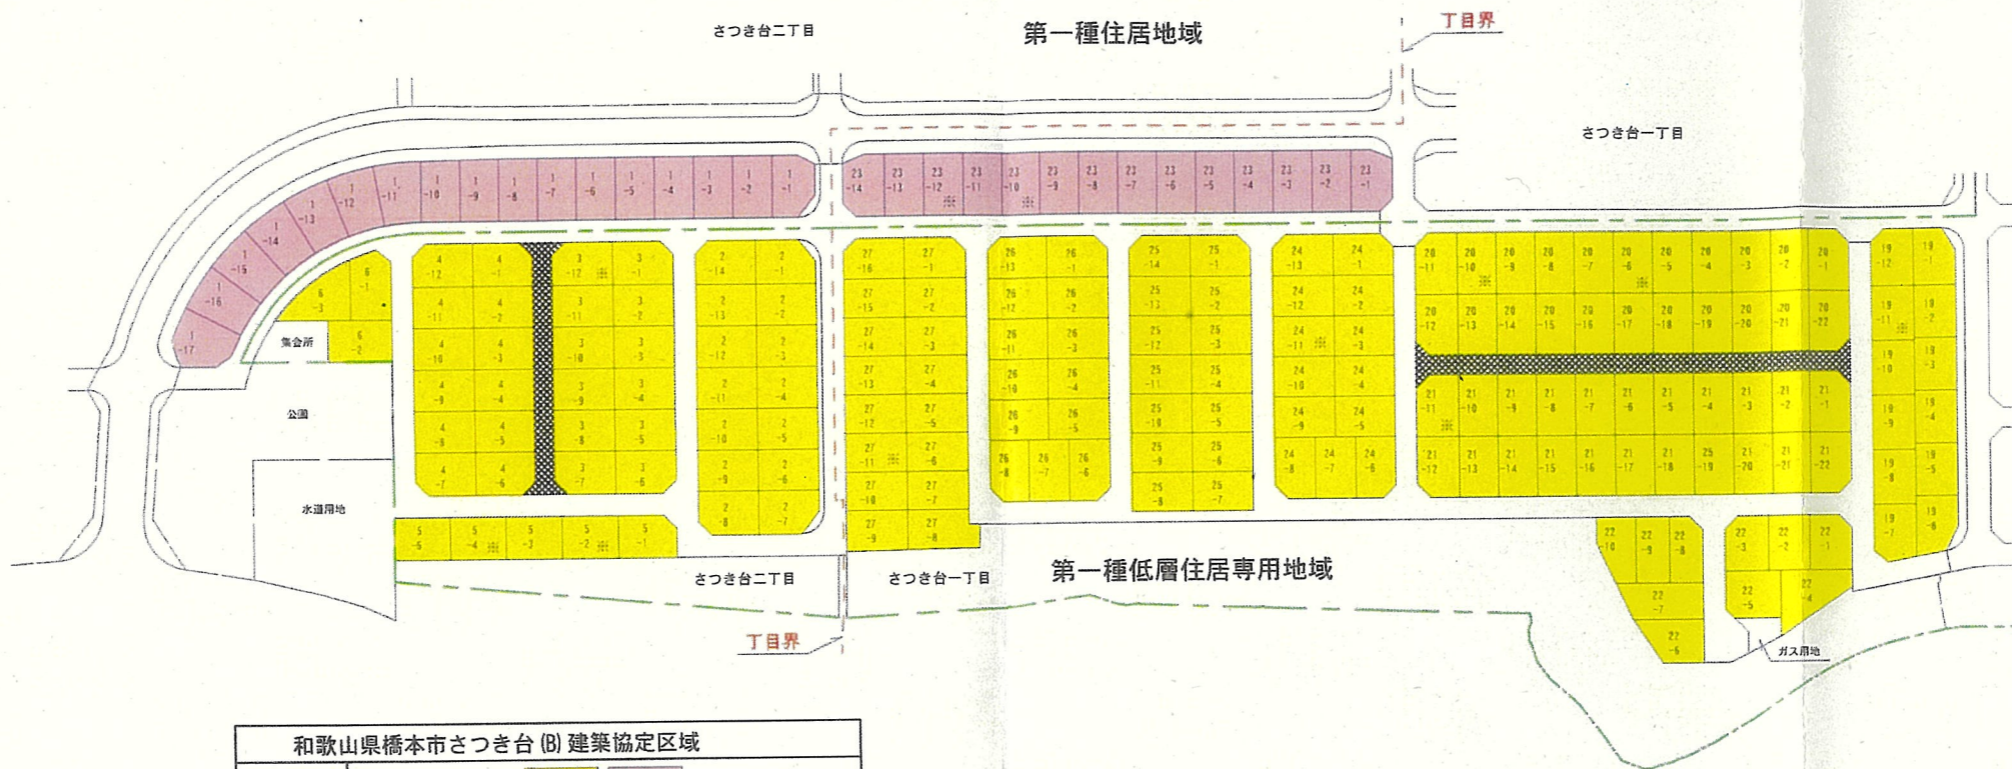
さつき台二丁目

第一種住居地域

丁目界

さつき台一丁目

1-17 1-16 1-15 1-14 1-13 1-12 1-11 1-10 1-9 1-8 1-7 1-6 1-5 1-4 1-3 1-2 1-1

23-14 23-13 23-12 23-11 23-10 23-9 23-8 23-7 23-6 23-5 23-4 23-3 23-2 23-1

6-1 6-3 6-2

集会所

公園

水道用地

4-12 4-1 4-11 4-2 4-10 4-3 4-9 4-4 4-8 4-5 4-7 4-6

3-12 3-1 3-11 3-2 3-10 3-3 3-9 3-4 3-8 3-5 3-7 3-6

2-14 2-1 2-13 2-2 2-12 2-3 2-11 2-4 2-10 2-5 2-9 2-6 2-8 2-7

27-16 27-1 27-15 27-2 27-14 27-3 27-13 27-4 27-12 27-5 27-11 27-6 27-10 27-7 27-9 27-8

26-13 26-1 26-12 26-2 26-11 26-3 26-10 26-4 26-9 26-5 26-8 26-7 26-6

25-14 25-1 25-13 25-2 25-12 25-3 25-11 25-4 25-10 25-5 25-9 25-6 25-8 25-7

24-13 24-1 24-12 24-2 24-11 24-3 24-10 24-4 24-9 24-5 24-8 24-7 24-6

20-11 20-10 20-9 20-8 20-7 20-6 20-5 20-4 20-3 20-2 20-1
20-12 20-13 20-14 20-15 20-16 20-17 20-18 20-19 20-20 20-21 20-22

21-11 21-10 21-9 21-8 21-7 21-6 21-5 21-4 21-3 21-2 21-1
21-12 21-13 21-14 21-15 21-16 21-17 21-18 25-19 21-20 21-21 21-22

19-12 19-1 19-11 19-2 19-10 19-3 19-9 19-4 19-8 19-5 19-7 19-6

5-5 5-4 5-3 5-2 5-1

22-10 22-9 22-8 22-7 22-6

22-3 22-2 22-1 22-5 22-4

ガス用地

さつき台二丁目　さつき台一丁目

第一種低層住居専用地域

丁目界

和歌山県橋本市さつき台(B)建築協定区域